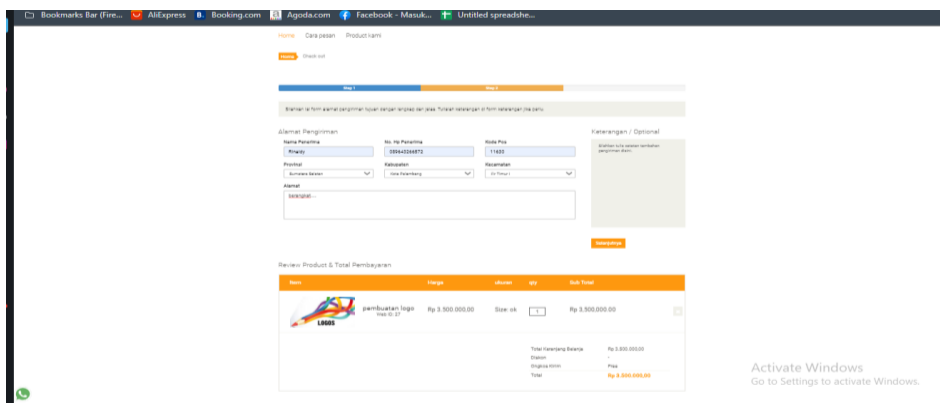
Bookmarks Bar (Fire... AliExpress Booking.com Agoda.com Facebook - Masuk... Untitled spreadshe...

Home Cara pesan Product kami

Home Check out

Step 1 Step 2

Silahkan isi form alamat pengiriman hiyuan dengan lengkap dan jelas. Tuliskan keterangan di form keterangan jika perlu.

Alamat Pengiriman

Nama Penerima
Rinaldy

No. Hp Penerima
085643266872

Kode Pos
11620

Provinsi
Sumatera Selatan

Kabupaten
Kota Palembang

Kecamatan
Ilir Timur I

Alamat
kelangkat...

Keterangan / Optional

Silahkan tulis pesan tambahan pengiriman disini.

Selanjutnya

Review Product & Total Pembayaran

| Item | Harga | ukuran | qty | Sub Total |
|---|---|---|---|---|
| LOGOS pembuatan logo Web ID: 37 | Rp 3.500.000,00 | Size: ok | 1 | Rp 3.500.000,00 |

Total Keranjang Belanja Rp 3.500.000,00
Diskon -
Ongkos Kirim Free
Total Rp 3.500.000,00

Activate Windows
Go to Settings to activate Windows.